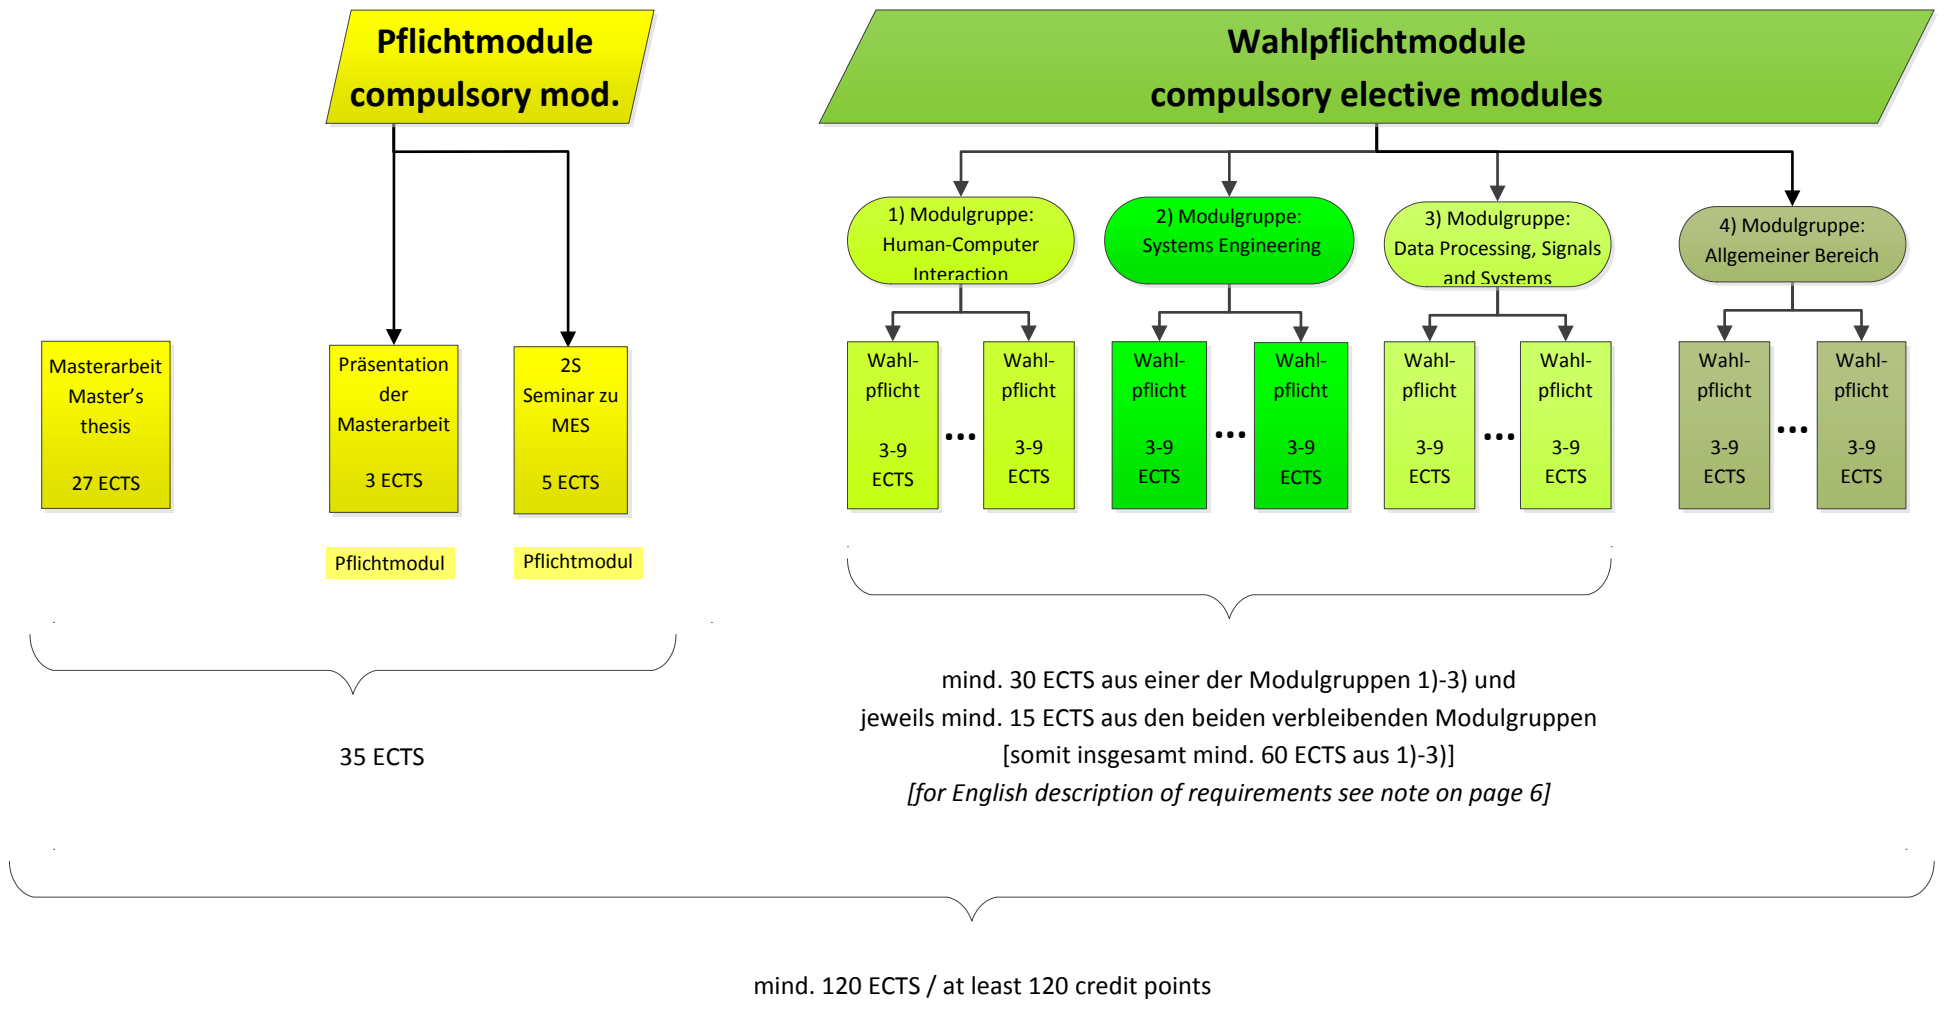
Pflichtmodule
compulsory mod.

Wahlpflichtmodule
compulsory elective modules

1) Modulgruppe:
Human-Computer
Interaction

2) Modulgruppe:
Systems Engineering

3) Modulgruppe:
Data Processing, Signals
and Systems

4) Modulgruppe:
Allgemeiner Bereich

Masterarbeit
Master's
thesis

27 ECTS

Präsentation
der
Masterarbeit

3 ECTS

2S
Seminar zu
MES

5 ECTS

Pflichtmodul

Pflichtmodul

Wahl-
pflicht

3-9
ECTS

...

Wahl-
pflicht

3-9
ECTS

Wahl-
pflicht

3-9
ECTS

...

Wahl-
pflicht

3-9
ECTS

Wahl-
pflicht

3-9
ECTS

...

Wahl-
pflicht

3-9
ECTS

Wahl-
pflicht

3-9
ECTS

...

Wahl-
pflicht

3-9
ECTS

35 ECTS

mind. 30 ECTS aus einer der Modulgruppen 1)-3) und
jeweils mind. 15 ECTS aus den beiden verbleibenden Modulgruppen
[somit insgesamt mind. 60 ECTS aus 1)-3)]
[for English description of requirements see note on page 6]

mind. 120 ECTS / at least 120 credit points